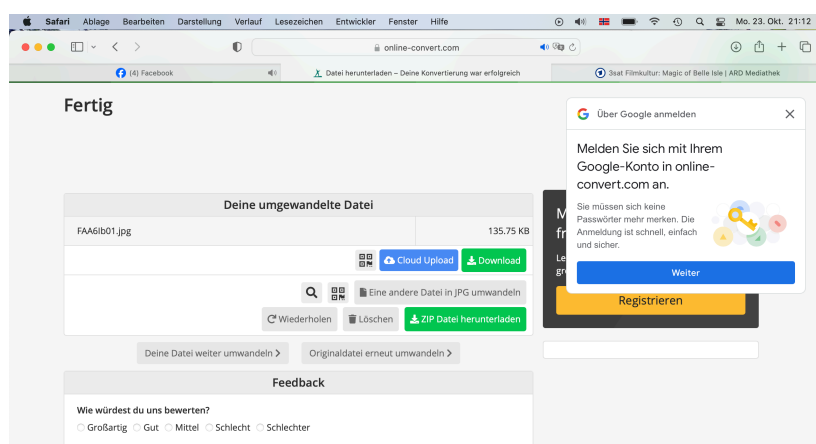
Safari Ablage Bearbeiten Darstellung Verlauf Lesezeichen Entwickler Fenster Hilfe

Mo. 23. Okt. 21:12

online-convert.com

(4) Facebook

Datei herunterladen – Deine Konvertierung war erfolgreich

3sat Filmkultur: Magic of Belle Isle | ARD Mediathek

Fertig

Über Google anmelden

Melden Sie sich mit Ihrem Google-Konto in online-convert.com an.

Sie müssen sich keine Passwörter mehr merken. Die Anmeldung ist schnell, einfach und sicher.

Weiter

Deine umgewandelte Datei

FAA6lb01.jpg

135.75 KB

Cloud Upload

Download

Eine andere Datei in JPG umwandeln

Wiederholen

Löschen

ZIP Datei herunterladen

Registrieren

Deine Datei weiter umwandeln >

Originaldatei erneut umwandeln >

Feedback

Wie würdest du uns bewerten?

Großartig Gut Mittel Schlecht Schlechter